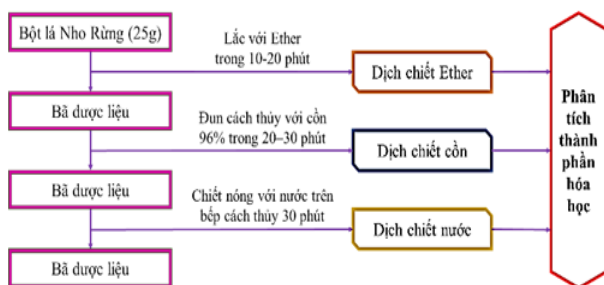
Bột lá Nho Rừng (25g)

Lắc với Ether trong 10-20 phút

Dịch chiết Ether

Bã dược liệu

Đun cách thủy với cồn 96% trong 20–30 phút

Dịch chiết cồn

Bã dược liệu

Chiết nóng với nước trên bếp cách thủy 30 phút

Dịch chiết nước

Bã dược liệu

Phân tích thành phần hóa học